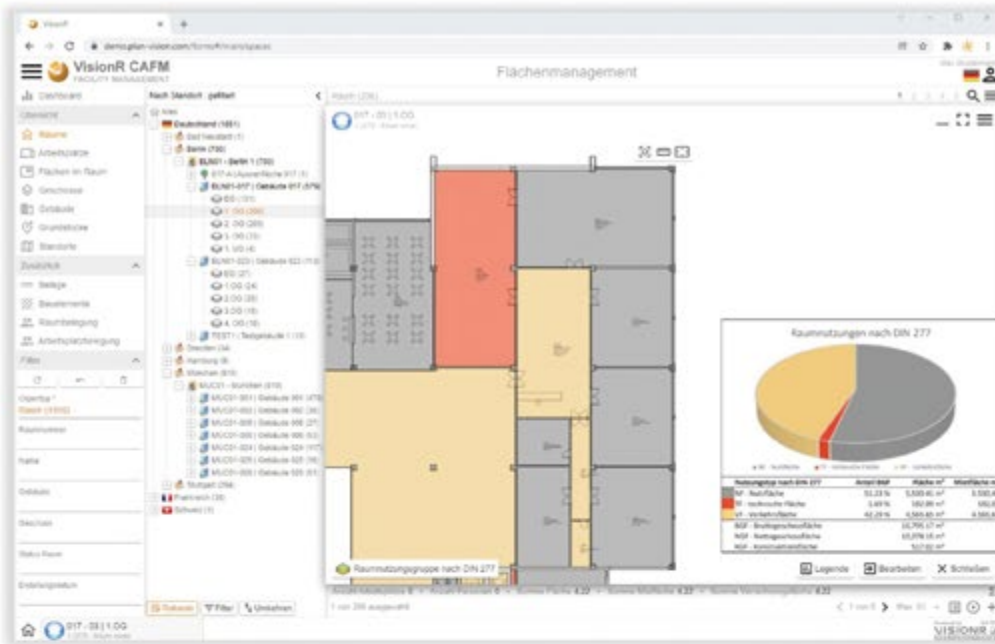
VisionR

demo.plan-vision.com/forms#/main/spaces

VisionR CAFM
FACILITY MANAGEMENT

Flächenmanagement

Dashboard

Übersicht

Räume

Arbeitsplätze

Flächen im Raum

Geschosse

Gebäude

Grundstücke

Standorte

Zusätzlich

Beläge

Bauelemente

Raumbelegung

Arbeitsplatzbelegung

Filter

Objekttyp
Raum (1000)

Raumnummer

Name

Gebäude

Geschoss

Status Raum

Erstellungsdatum

Nach Standort - gefiltert

Alles
Deutschland (1851)
Bad Neustadt (1)
Berlin (730)
BLN01 - Berlin 1 (730)
BLN01-017 | Gebäude 017 (379)
EG (351)
1. OG (206)
2. OG (269)
3. OG (16)
1. UG (4)
BLN01-022 | Gebäude 022 (113)
EG (27)
1. OG (24)
2. OG (28)
3. OG (15)
4. OG (16)
TEST1 | Testgebäude 1 (18)
Dresden (34)
Hamburg (8)
München (810)
MUC01 - München (810)
Stuttgart (258)
Frankreich (38)
Schweiz (1)

Raum (206)

017 - 03 | 1.OG

Raumnutzungen nach DIN 277

| Nutzungstyp nach DIN 277 | Anteil BGF | Fläche m² | Mietfläche m² |
|---|---|---|---|
| NF - Nutzfläche | 51,23 % | 5.530,41 m² | 5.530,4 |
| TF - technische Fläche | 1,69 % | 182,86 m² | 182,8 |
| VF - Verkehrsfläche | 42,29 % | 4.565,45 m² | 4.565,4 |
| BGF - Bruttogrundfläche | | 10.795,17 m² | |
| NGF - Nettogrundfläche | | 10.278,15 m² | |
| KGF - Konstruktionsfläche | | 517,02 m² | |

Raumnutzungsgruppe nach DIN 277

Legende

Bearbeiten

Schließen

1 von 206 ausgewählt

Ordnen

Filter

Umkehren

017 - 03 | 1.OG

VISIONR